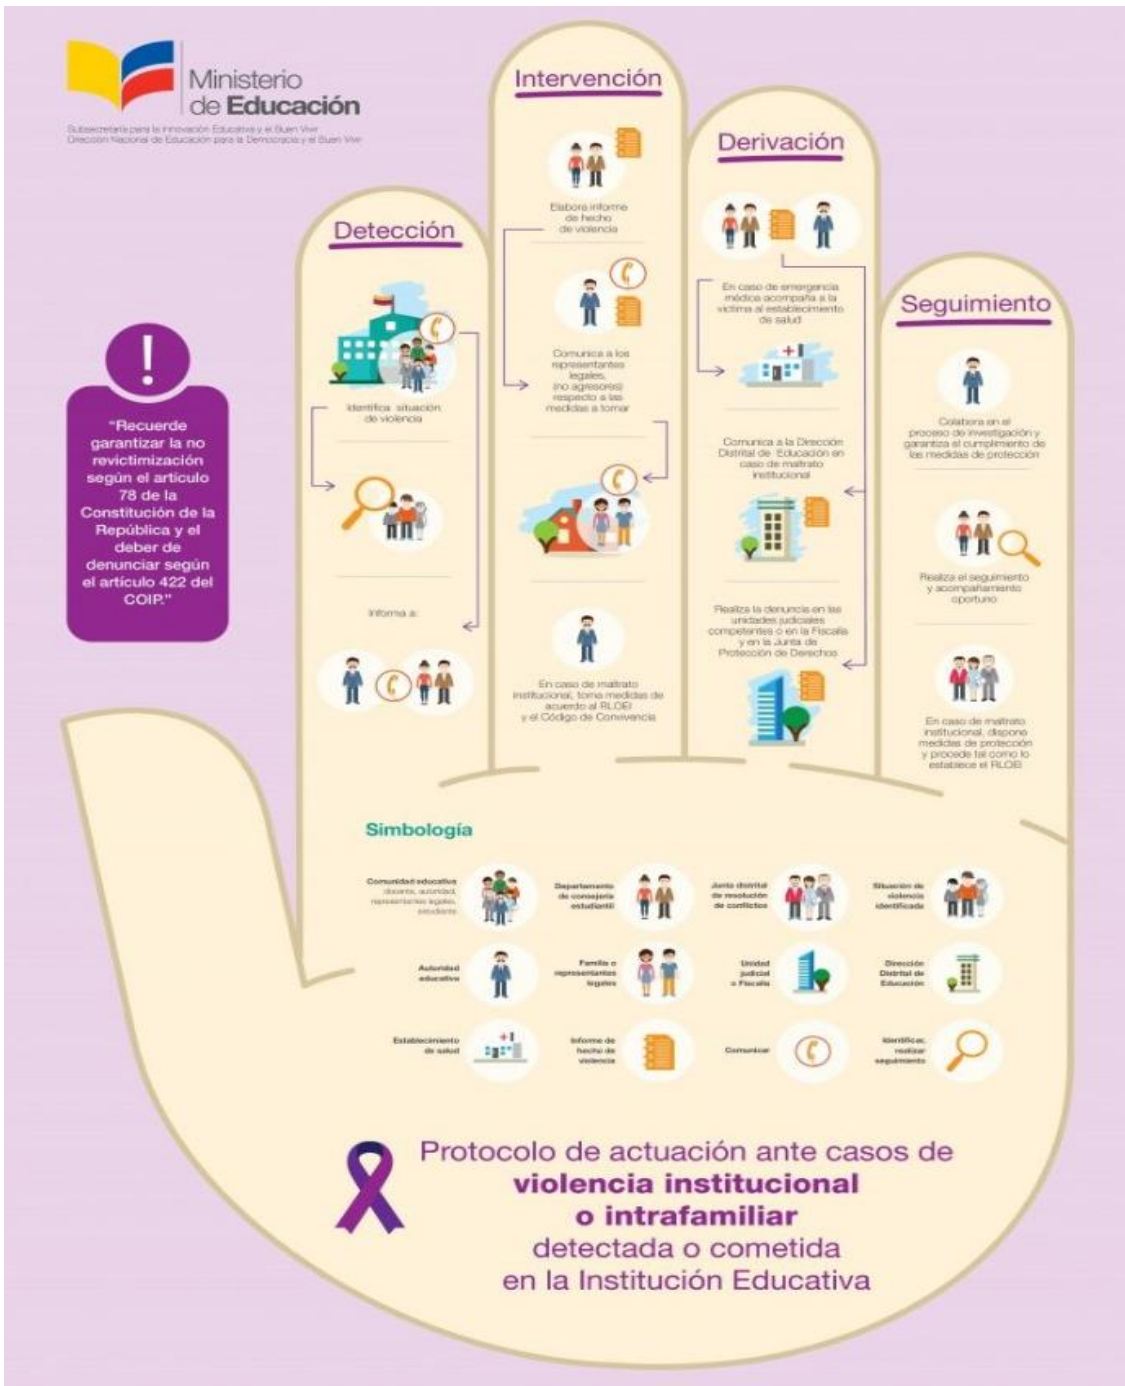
Ministerio de Educación

Subsecretaría para la Innovación Educativa y el Buen Vivir
Dirección Nacional de Educación para la Democracia y el Buen Vivir

"Recuerde garantizar la no revictimización según el artículo 78 de la Constitución de la República y el deber de denunciar según el artículo 422 del COIP."

Detección

Identifica situación de violencia

Informa a:

Intervención

Elabora informe de hecho de violencia

Comunica a los representantes legales (no agresores) respecto a las medidas a tomar

En caso de maltrato institucional, toma medidas de acuerdo al RLOEI y el Código de Convivencia

Derivación

En caso de emergencia médica acompaña a la víctima al establecimiento de salud

Comunica a la Dirección Distrital de Educación en caso de maltrato institucional

Realiza la denuncia en las unidades judiciales competentes o en la Fiscalía y en la Junta de Protección de Derechos

Seguimiento

Colabora en el proceso de investigación y garantiza el cumplimiento de las medidas de protección

Realiza el seguimiento y acompañamiento oportuno

En caso de maltrato institucional, dispone medidas de protección y procede tal como lo establece el RLOEI

Simbología

Comunidad educativa docente, autoridad, representantes legales, estudiante

Departamento de consejería estudiantil

Junta distrital de resolución de conflictos

Situación de violencia identificada

Autoridad educativa

Familia o representantes legales

Unidad judicial o Fiscalía

Dirección Distrital de Educación

Establecimiento de salud

Informe de hecho de violencia

Comunicar

Identificar, realizar seguimiento

Protocolo de actuación ante casos de violencia institucional o intrafamiliar detectada o cometida en la Institución Educativa